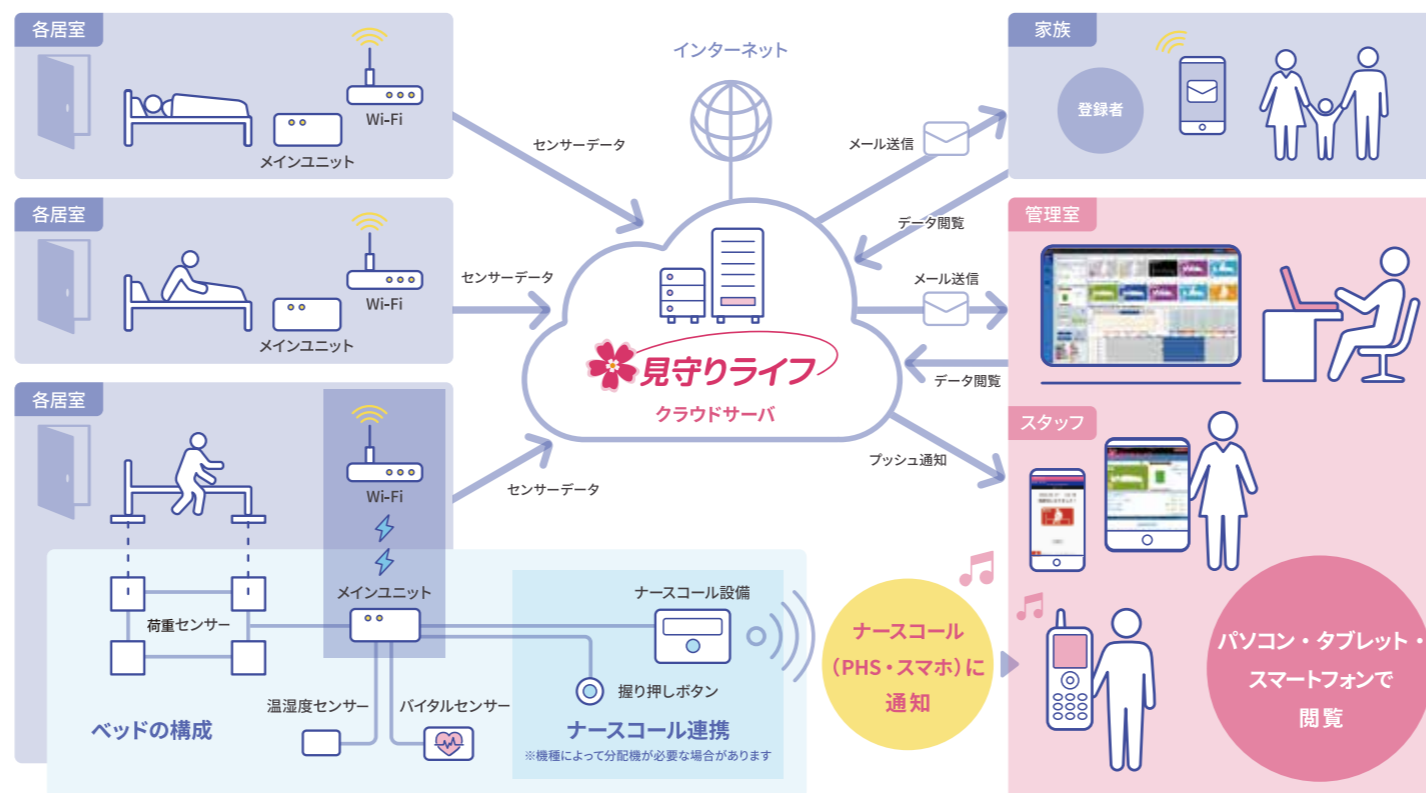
各居室

Wi-Fi

メインユニット

各居室

Wi-Fi

メインユニット

各居室

Wi-Fi

メインユニット

荷重センサー

温湿度センサー

バイタルセンサー

ベッドの構成

ナースコール設備

握り押しボタン

ナースコール連携

※機種によって分配機が必要な場合があります

インターネット

センサーデータ

センサーデータ

センサーデータ

見守りライフ

クラウドサーバ

メール送信

データ閲覧

メール送信

データ閲覧

プッシュ通知

家族

登録者

管理室

スタッフ

ナースコール（PHS・スマホ）に通知

パソコン・タブレット・スマートフォンで閲覧